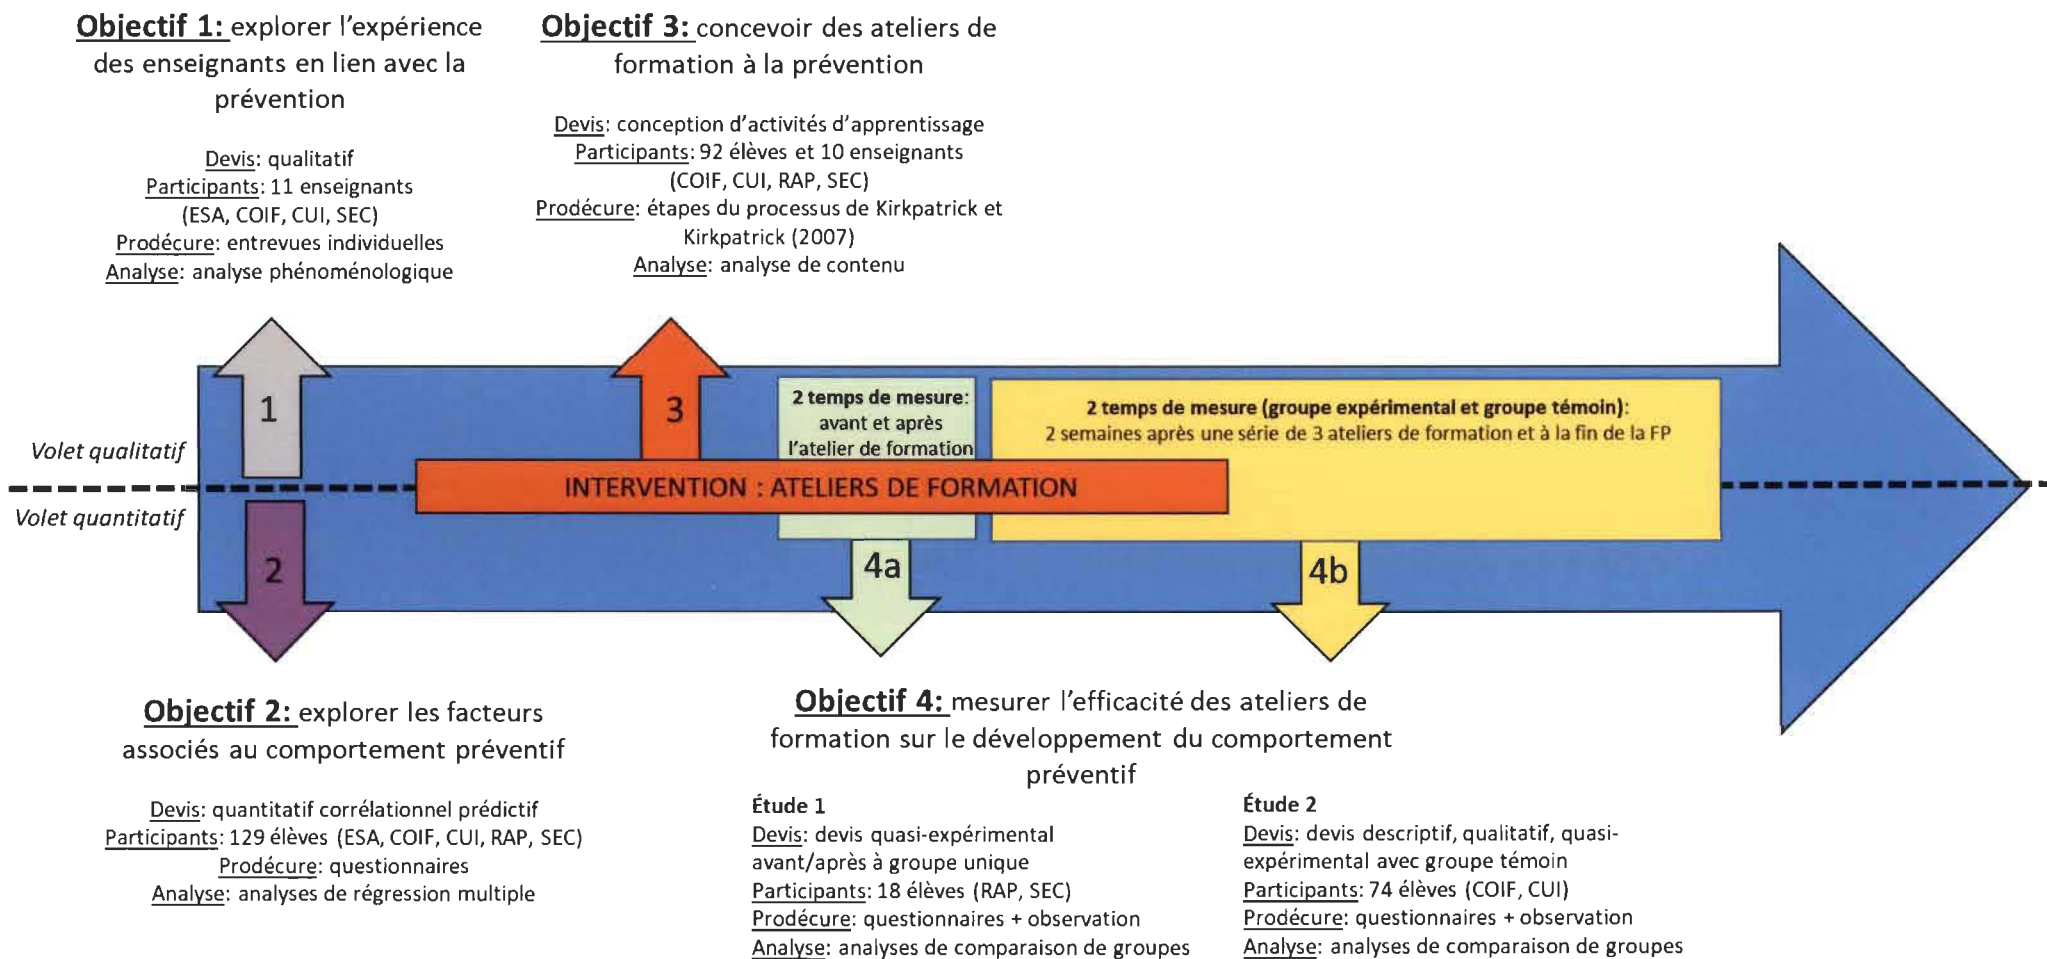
Objectif 1: explorer l'expérience des enseignants en lien avec la prévention

Devis: qualitatif
Participants: 11 enseignants (ESA, COIF, CUI, SEC)
Prodécure: entrevues individuelles
Analyse: analyse phénoménologique

Objectif 3: concevoir des ateliers de formation à la prévention

Devis: conception d'activités d'apprentissage
Participants: 92 élèves et 10 enseignants (COIF, CUI, RAP, SEC)
Prodécure: étapes du processus de Kirkpatrick et Kirkpatrick (2007)
Analyse: analyse de contenu

1

3

2 temps de mesure: avant et après l'atelier de formation

2 temps de mesure (groupe expérimental et groupe témoin): 2 semaines après une série de 3 ateliers de formation et à la fin de la FP

Volet qualitatif

INTERVENTION : ATELIERS DE FORMATION

Volet quantitatif

2

4a

4b

Objectif 2: explorer les facteurs associés au comportement préventif

Devis: quantitatif corrélationnel prédictif
Participants: 129 élèves (ESA, COIF, CUI, RAP, SEC)
Prodécure: questionnaires
Analyse: analyses de régression multiple

Objectif 4: mesurer l'efficacité des ateliers de formation sur le développement du comportement préventif

Étude 1
Devis: devis quasi-expérimental avant/après à groupe unique
Participants: 18 élèves (RAP, SEC)
Prodécure: questionnaires + observation
Analyse: analyses de comparaison de groupes

Étude 2
Devis: devis descriptif, qualitatif, quasi-expérimental avec groupe témoin
Participants: 74 élèves (COIF, CUI)
Prodécure: questionnaires + observation
Analyse: analyses de comparaison de groupes